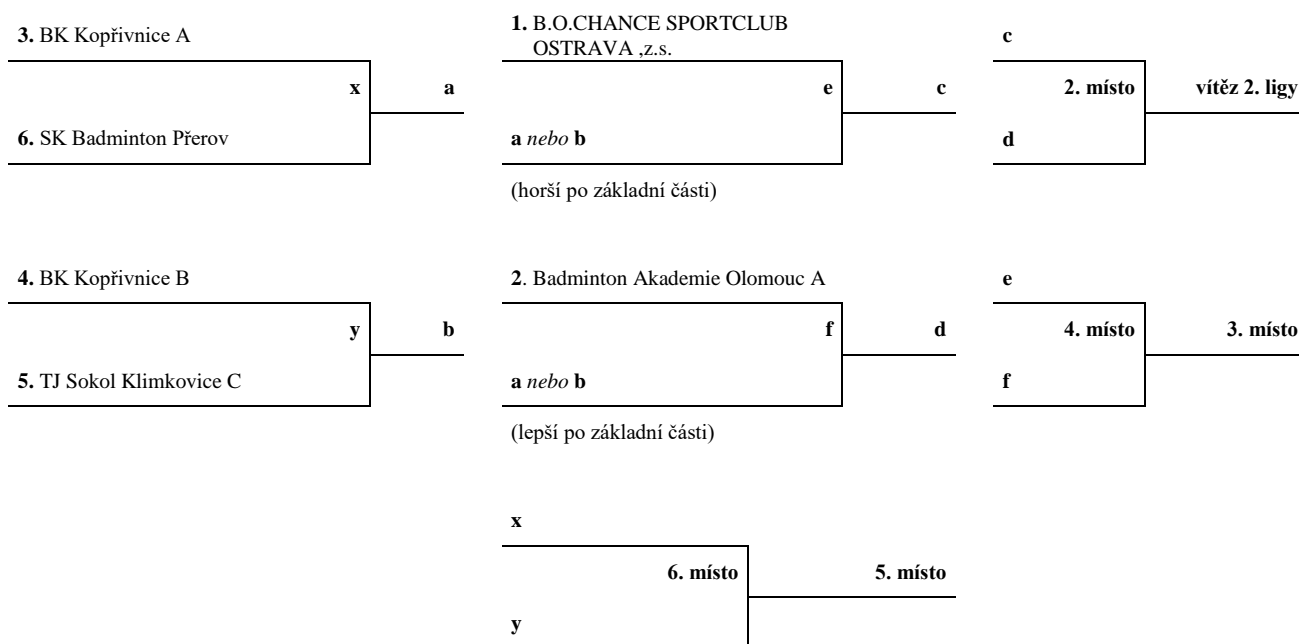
3. BK Kopřivnice A

x

a

6. SK Badminton Přerov

1. B.O.CHANCE SPORTCLUB OSTRAVA ,z.s.

e

c

a *nebo* b

(horší po základní části)

c

2. místo

vítěz 2. ligy

d

4. BK Kopřivnice B

y

b

5. TJ Sokol Klimkovice C

2. Badminton Akademie Olomouc A

f

d

a *nebo* b

(lepší po základní části)

e

4. místo

3. místo

f

x

6. místo

5. místo

y